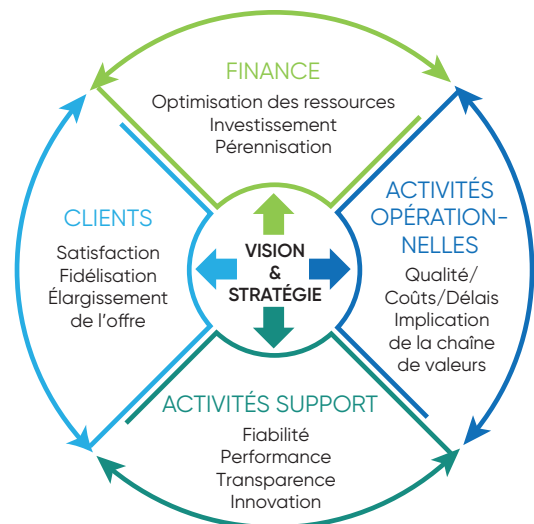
FINANCE
Optimisation des ressources
Investissement
Pérennisation

CLIENTS
Satisfaction
Fidélisation
Élargissement de l'offre

VISION & STRATÉGIE

ACTIVITÉS OPÉRATIONNELLES
Qualité/ Coûts/Délais
Implication de la chaîne de valeurs

ACTIVITÉS SUPPORT
Fiabilité
Performance
Transparence
Innovation